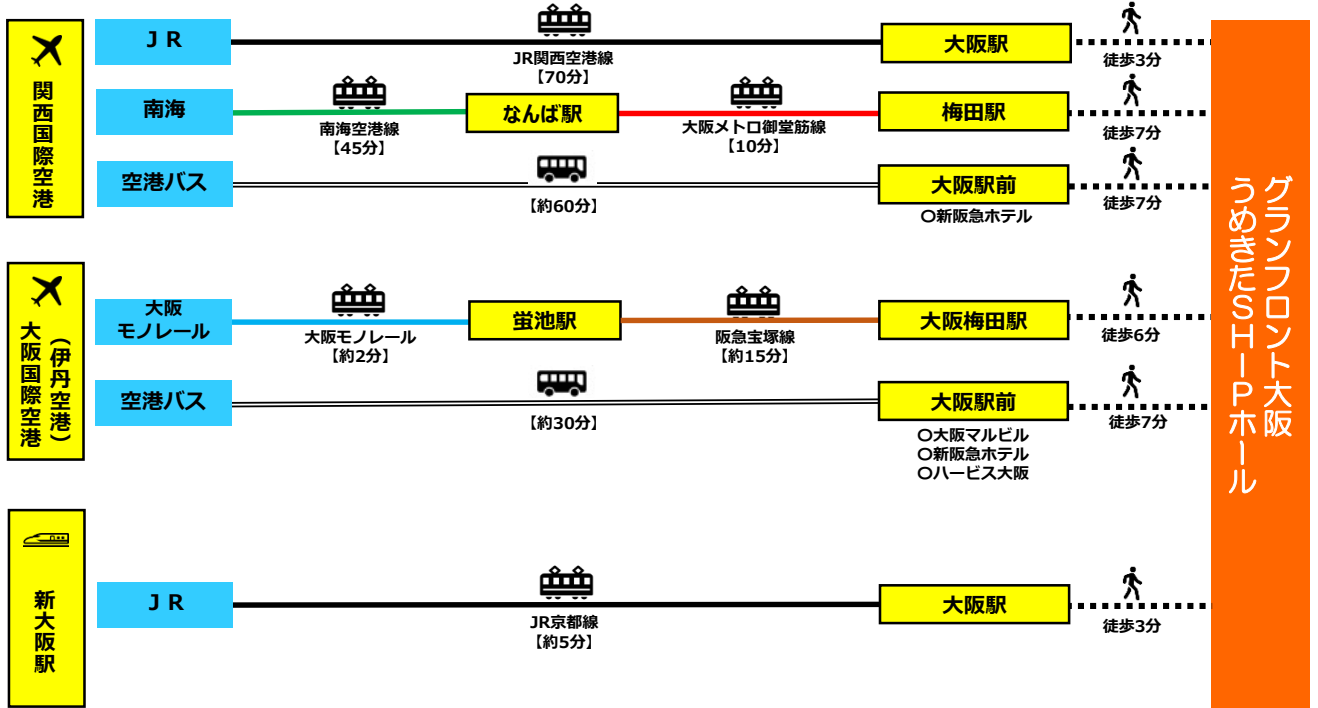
関西国際空港

ＪＲ
JR関西空港線
【70分】
大阪駅
徒歩3分

南海
南海空港線
【45分】
なんば駅
大阪メトロ御堂筋線
【10分】
梅田駅
徒歩7分

空港バス
【約60分】
大阪駅前
〇新阪急ホテル
徒歩7分

大阪国際空港（伊丹空港）

大阪モノレール
大阪モノレール
【約2分】
蛍池駅
阪急宝塚線
【約15分】
大阪梅田駅
徒歩6分

空港バス
【約30分】
大阪駅前
〇大阪マルビル
〇新阪急ホテル
〇ハービス大阪
徒歩7分

新大阪駅

ＪＲ
JR京都線
【約5分】
大阪駅
徒歩3分

グランフロント大阪 うめきたＳＨＩＰホール